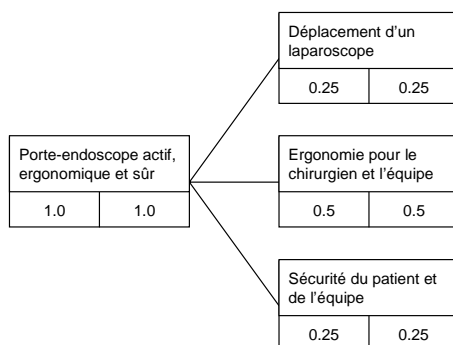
Porte-endoscope actif, ergonomique et sûr

| 1.0 | 1.0 |
|---|---|

Déplacement d'un laparoscope

| 0.25 | 0.25 |
|---|---|

Ergonomie pour le chirurgien et l'équipe

| 0.5 | 0.5 |
|---|---|

Sécurité du patient et de l'équipe

| 0.25 | 0.25 |
|---|---|